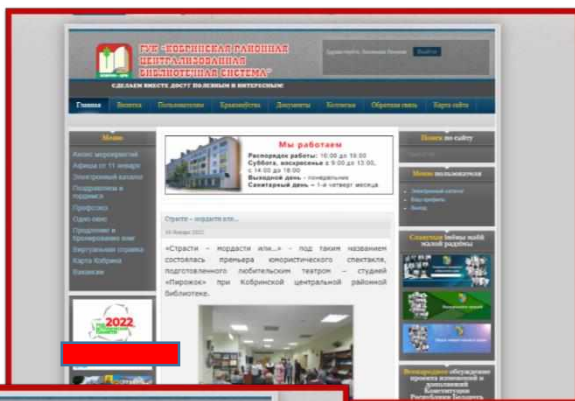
ГУК «КОБРИНСКАЯ РАЙОННАЯ ЦЕНТРАЛИЗОВАННАЯ БИБЛИОТЕЧНАЯ СИСТЕМА»

СДЕЛАЕМ ВМЕСТЕ ДОСУГ ПОЛЕЗНЫМ И ИНТЕРЕСНЫМ!

Здравствуйте, Уважаемые Читатели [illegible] Войти

Главная | Новости | Пользователям | Краеведение | Документы | Коллеги | Обратная связь | Карта сайта

Меню
Анонс мероприятий
Афиша от 11 января
Электронный каталог
Поздравляем в подписке
Профсоюз
Одно окно
Продление и бронирование книг
Виртуальная справка
Карта Кобрина
Вакансии

Мы работаем
Распорядок работы: 10:00 до 18:00
Суббота, воскресенье с 9:00 до 13:00, с 14:00 до 18:00
Выходной день – понедельник
Санитарный день – 1-й четверг месяца

Страсти – мордасти или...
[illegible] Января 2022

«Страсти – мордасти или...» – под таким названием состоялась премьера юмористического спектакля, подготовленного любительским театром – студией «Пирожок» при Кобринской центральной районной библиотеке.

Поиск по сайту

Меню пользователя
Электронный каталог
Ваш профиль
Выход

Страницы любимой малой родины

Всенародное обсуждение проекта изменений и дополнений Конституции Республики Беларусь

2022